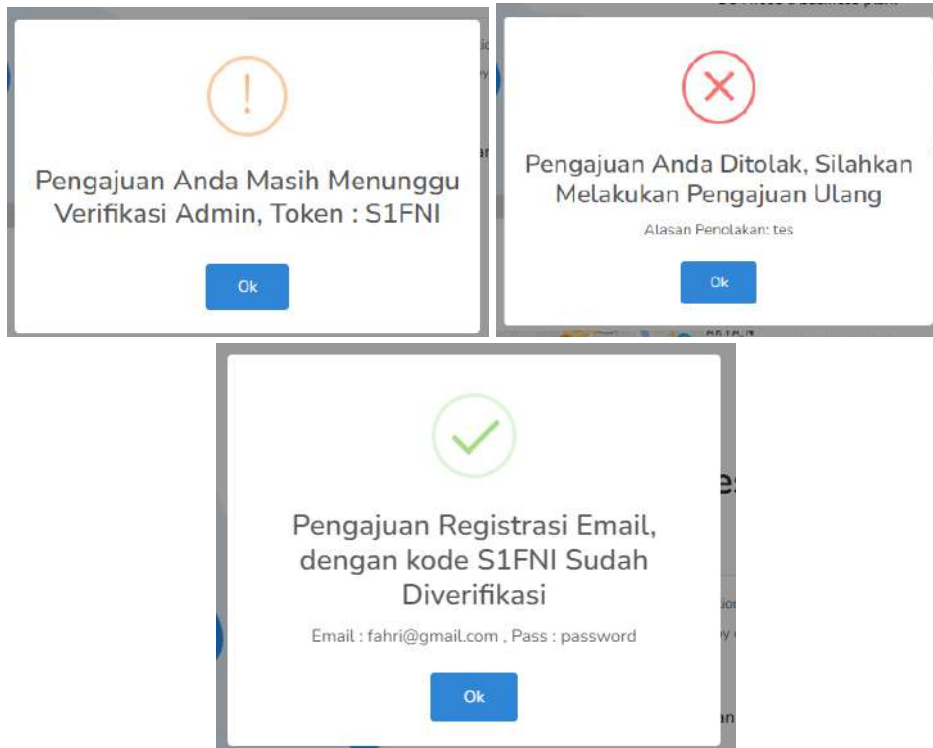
!

Pengajuan Anda Masih Menunggu Verifikasi Admin, Token : S1FNI

Ok

Pengajuan Anda Ditolak, Silahkan Melakukan Pengajuan Ulang

Alasan Penolakan: tes

Ok

Pengajuan Registrasi Email, dengan kode S1FNI Sudah Diverifikasi

Email : fahri@gmail.com , Pass : password

Ok